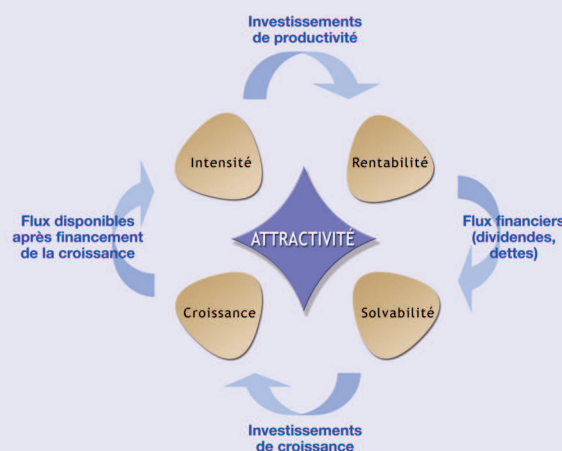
Investissements de productivité

Intensité

Rentabilité

Flux disponibles après financement de la croissance

ATTRACTIVITÉ

Flux financiers (dividendes, dettes)

Croissance

Solvabilité

Investissements de croissance